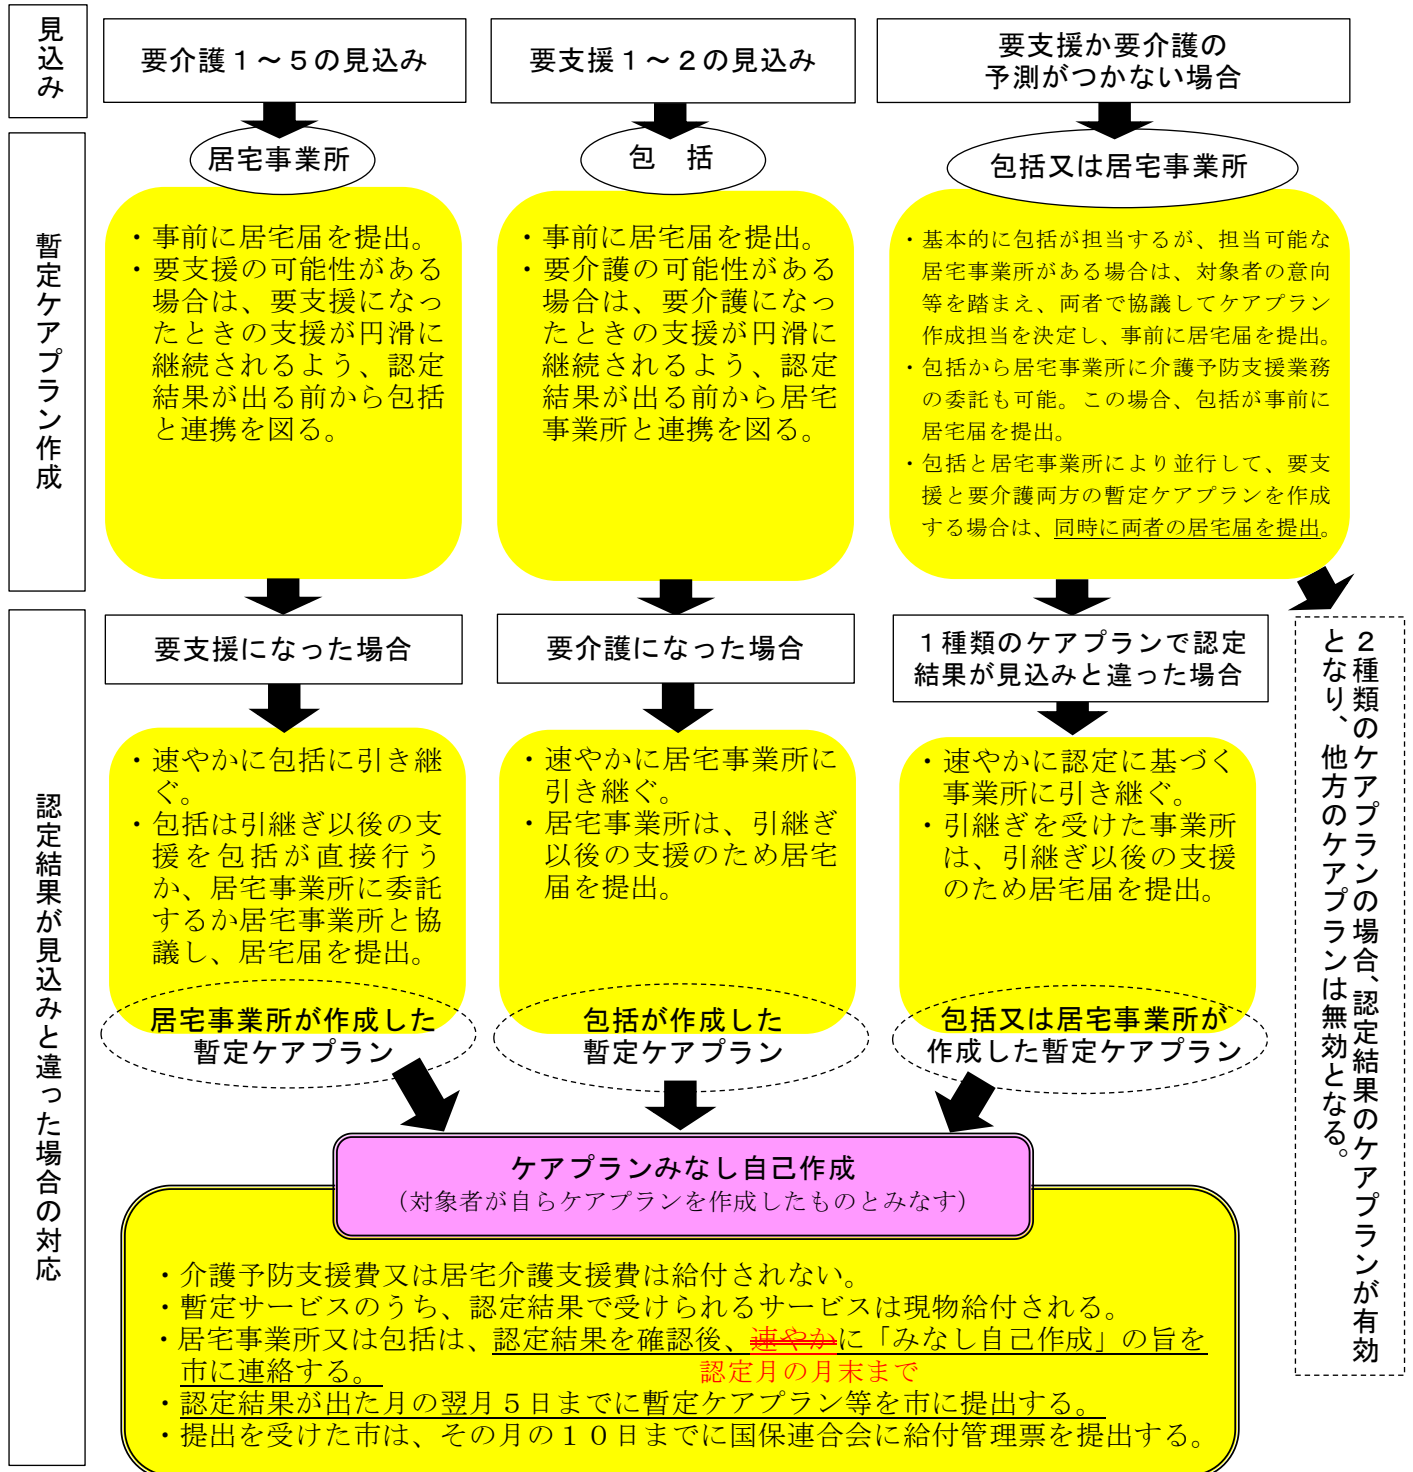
見込み

要介護１～５の見込み

要支援１～２の見込み

要支援か要介護の予測がつかない場合

暫定ケアプラン作成

居宅事業所

包　括

包括又は居宅事業所

・事前に居宅届を提出。
・要支援の可能性がある場合は、要支援になったときの支援が円滑に継続されるよう、認定結果が出る前から包括と連携を図る。

・事前に居宅届を提出。
・要介護の可能性がある場合は、要介護になったときの支援が円滑に継続されるよう、認定結果が出る前から居宅事業所と連携を図る。

・基本的に包括が担当するが、担当可能な居宅事業所がある場合は、対象者の意向等を踏まえ、両者で協議してケアプラン作成担当を決定し、事前に居宅届を提出。
・包括から居宅事業所に介護予防支援業務の委託も可能。この場合、包括が事前に居宅届を提出。
・包括と居宅事業所により並行して、要支援と要介護両方の暫定ケアプランを作成する場合は、同時に両者の居宅届を提出。

認定結果が見込みと違った場合の対応

要支援になった場合

要介護になった場合

１種類のケアプランで認定結果が見込みと違った場合

２種類のケアプランの場合、認定結果のケアプランが有効となり、他方のケアプランは無効となる。

・速やかに包括に引き継ぐ。
・包括は引継ぎ以後の支援を包括が直接行うか、居宅事業所に委託するか居宅事業所と協議し、居宅届を提出。

居宅事業所が作成した暫定ケアプラン

・速やかに居宅事業所に引き継ぐ。
・居宅事業所は、引継ぎ以後の支援のため居宅届を提出。

包括が作成した暫定ケアプラン

・速やかに認定に基づく事業所に引き継ぐ。
・引継ぎを受けた事業所は、引継ぎ以後の支援のため居宅届を提出。

包括又は居宅事業所が作成した暫定ケアプラン

ケアプランみなし自己作成
（対象者が自らケアプランを作成したものとみなす）

・介護予防支援費又は居宅介護支援費は給付されない。
・暫定サービスのうち、認定結果で受けられるサービスは現物給付される。
・居宅事業所又は包括は、認定結果を確認後、速やかに「みなし自己作成」の旨を市に連絡する。
認定月の月末まで
・認定結果が出た月の翌月５日までに暫定ケアプラン等を市に提出する。
・提出を受けた市は、その月の１０日までに国保連合会に給付管理票を提出する。